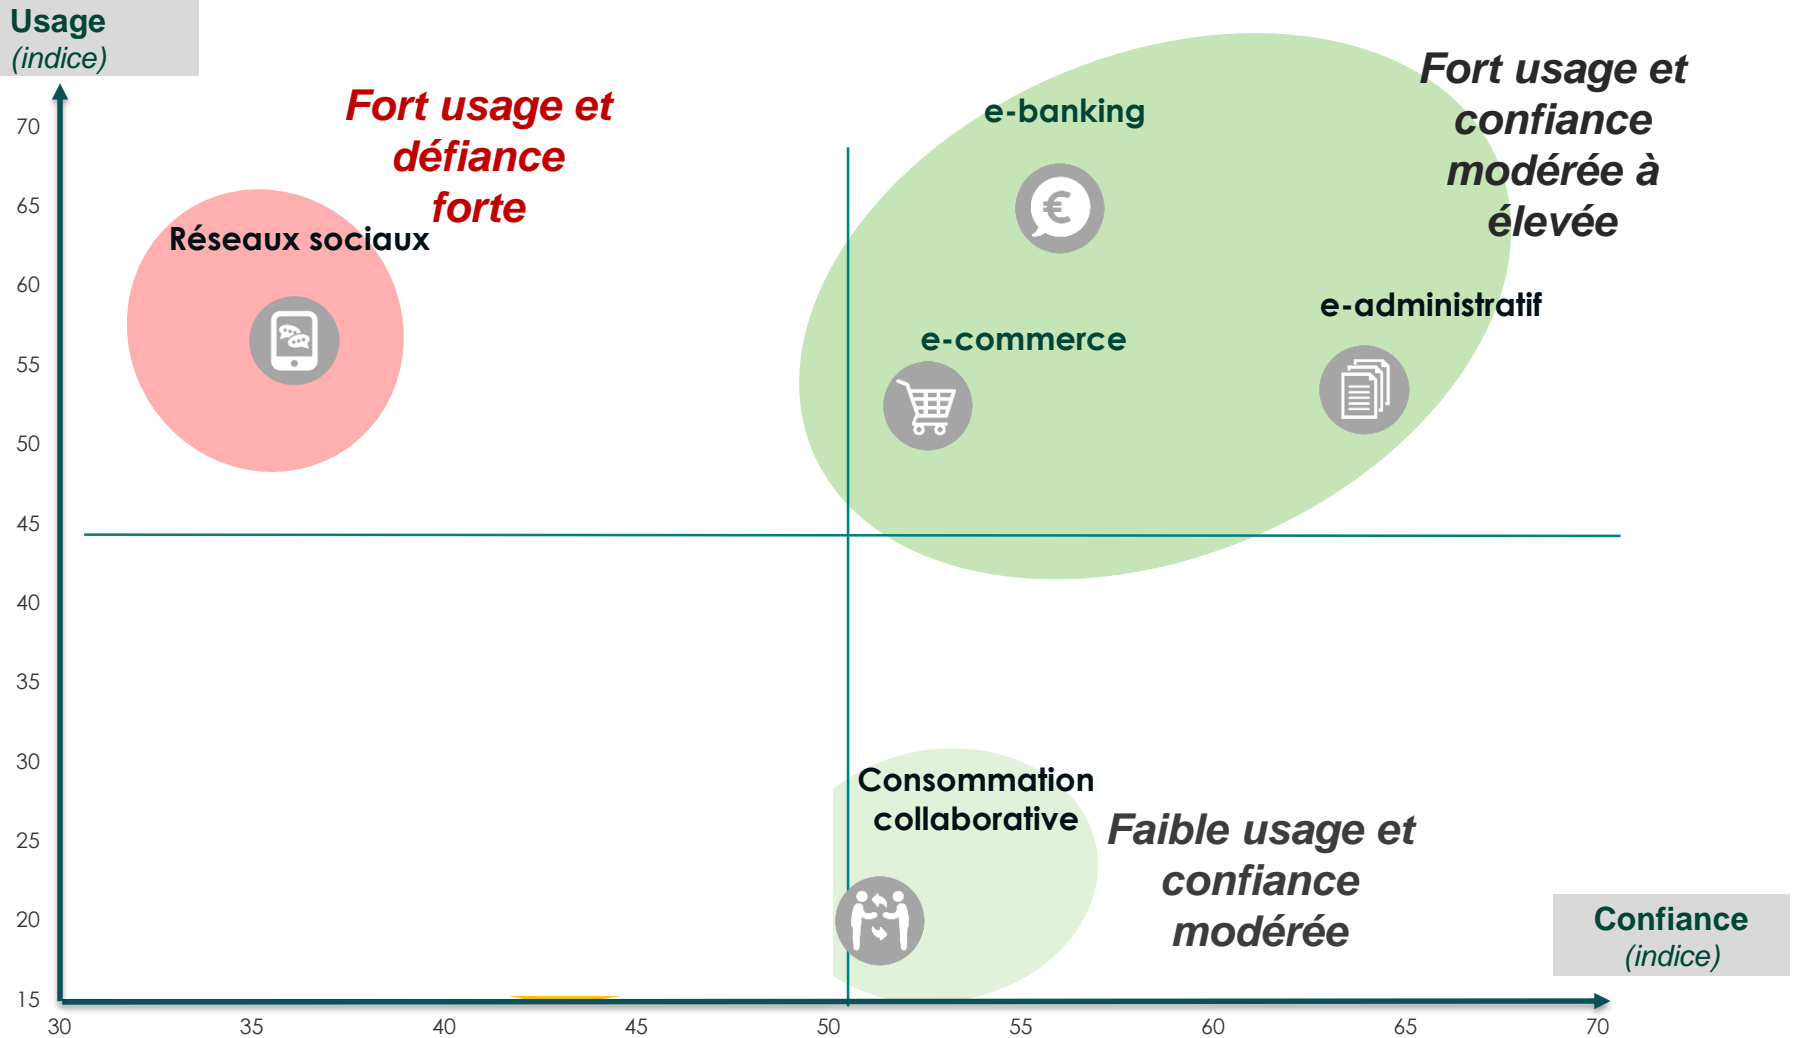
Usage
(indice)

70
65
60
55
50
45
40
35
30
25
20
15

Fort usage et défiance forte

Réseaux sociaux

e-banking

Fort usage et confiance modérée à élevée

e-commerce

e-administratif

Consommation collaborative

Faible usage et confiance modérée

Confiance
(indice)

30
35
40
45
50
55
60
65
70